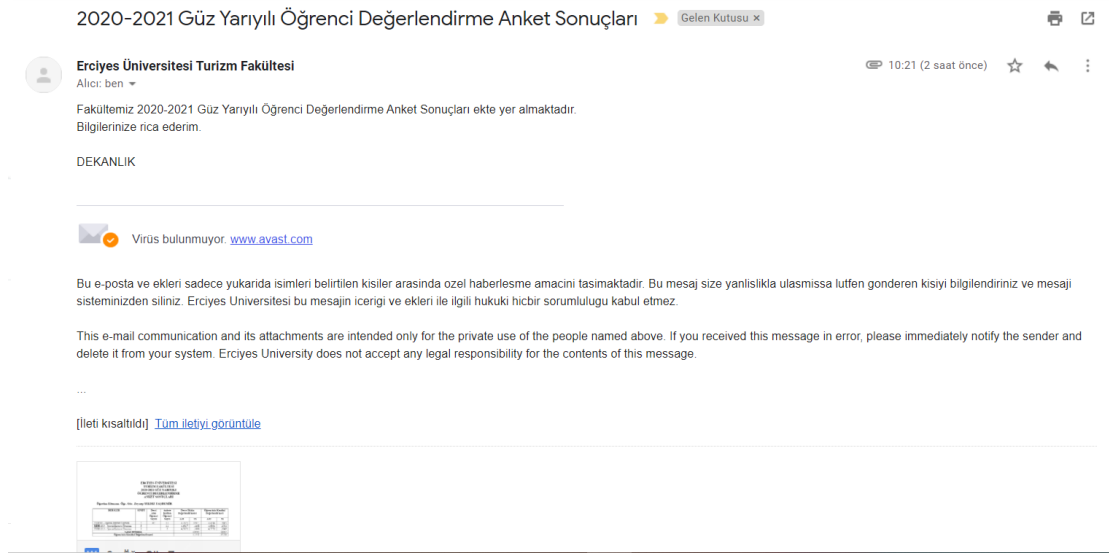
2020-2021 Güz Yarıyılı Öğrenci Değerlendirme Anket Sonuçları Gelen Kutusu ×

Erciyes Üniversitesi Turizm Fakültesi
Alıcı: ben

10:21 (2 saat önce)

Fakültemiz 2020-2021 Güz Yarıyılı Öğrenci Değerlendirme Anket Sonuçları ekte yer almaktadır.
Bilgilerinize rica ederim.

DEKANLIK

Virüs bulunmuyor. www.avast.com

Bu e-posta ve ekleri sadece yukarida isimleri belirtilen kisiler arasinda ozel haberlesme amacini tasimaktadir. Bu mesaj size yanlislikla ulasmissa lutfen gonderen kisiyi bilgilendiriniz ve mesaji sisteminizden siliniz. Erciyes Universitesi bu mesajin icerigi ve ekleri ile ilgili hukuki hicbir sorumlulugu kabul etmez.

This e-mail communication and its attachments are intended only for the private use of the people named above. If you received this message in error, please immediately notify the sender and delete it from your system. Erciyes University does not accept any legal responsibility for the contents of this message.

...

[İleti kısaltıldı] Tüm iletiyi görüntüle

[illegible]